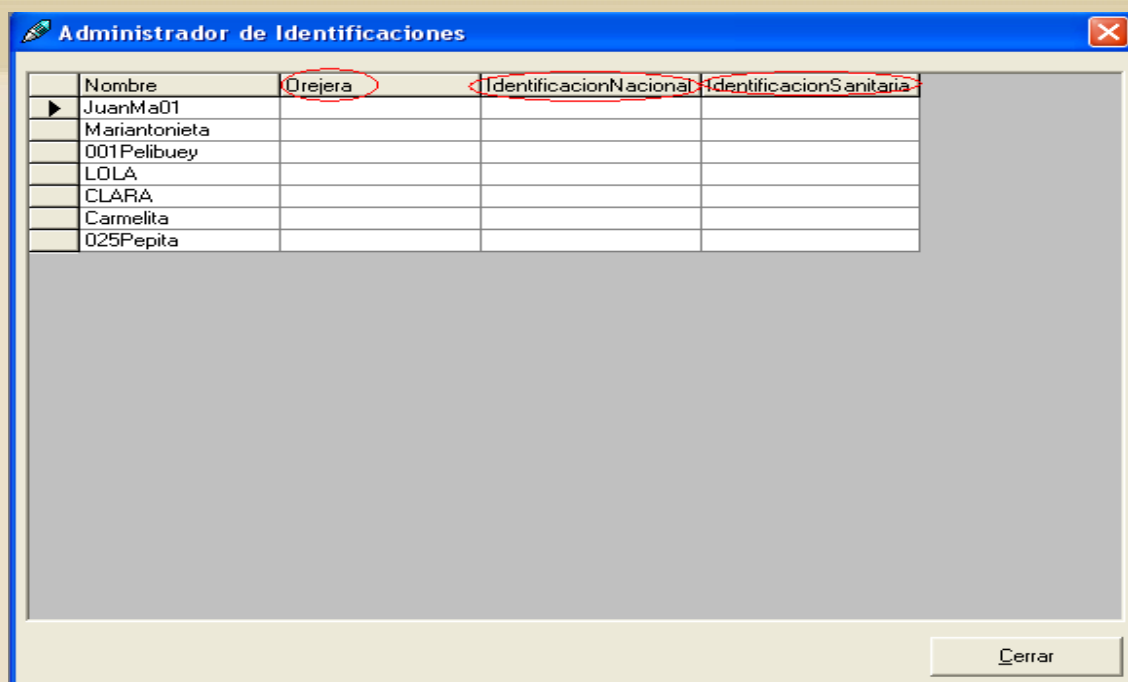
Administrador de Identificaciones

| Nombre | Orejera | IdentificacionNacional | IdentificacionSanitaria |
|---|---|---|---|
| JuanMa01 | | | |
| Mariantonieta | | | |
| 001Pelibuey | | | |
| LOLA | | | |
| CLARA | | | |
| Carmelita | | | |
| 025Pepita | | | |

Cerrar